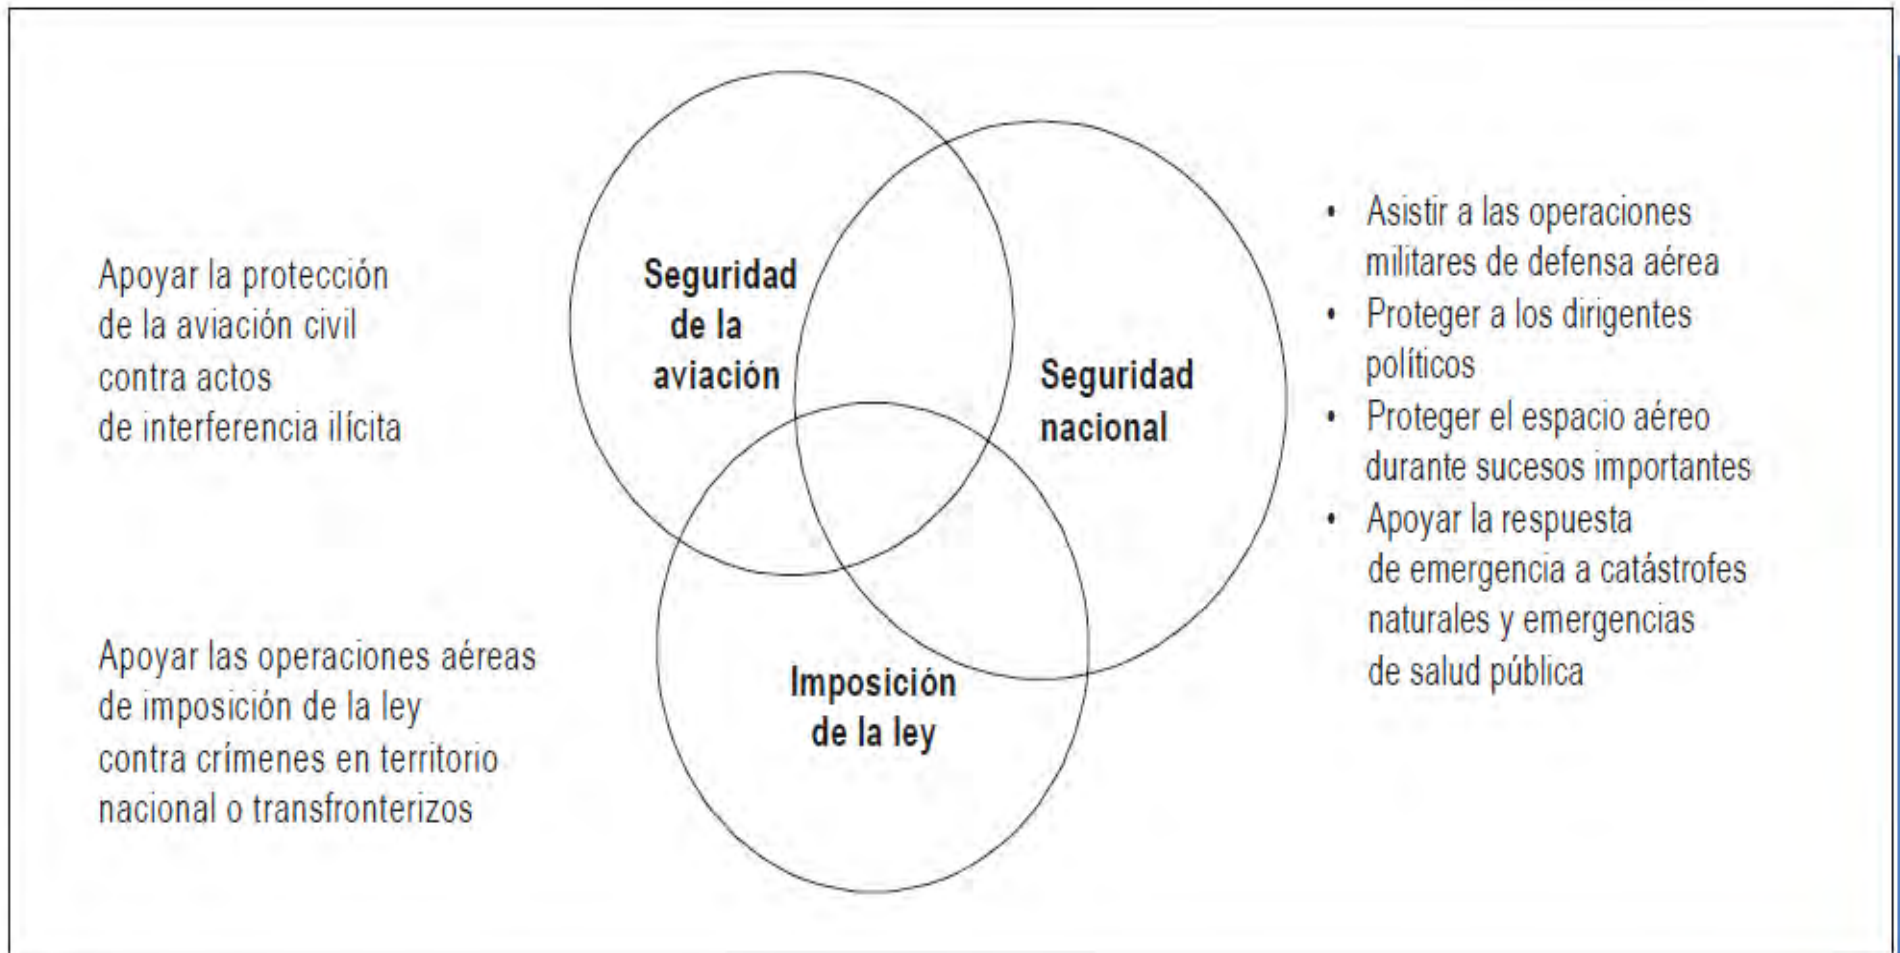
Apoyar la protección de la aviación civil contra actos de interferencia ilícita

Seguridad de la aviación

Seguridad nacional

Imposición de la ley

• Asistir a las operaciones militares de defensa aérea
• Proteger a los dirigentes políticos
• Proteger el espacio aéreo durante sucesos importantes
• Apoyar la respuesta de emergencia a catástrofes naturales y emergencias de salud pública

Apoyar las operaciones aéreas de imposición de la ley contra crímenes en territorio nacional o transfronterizos